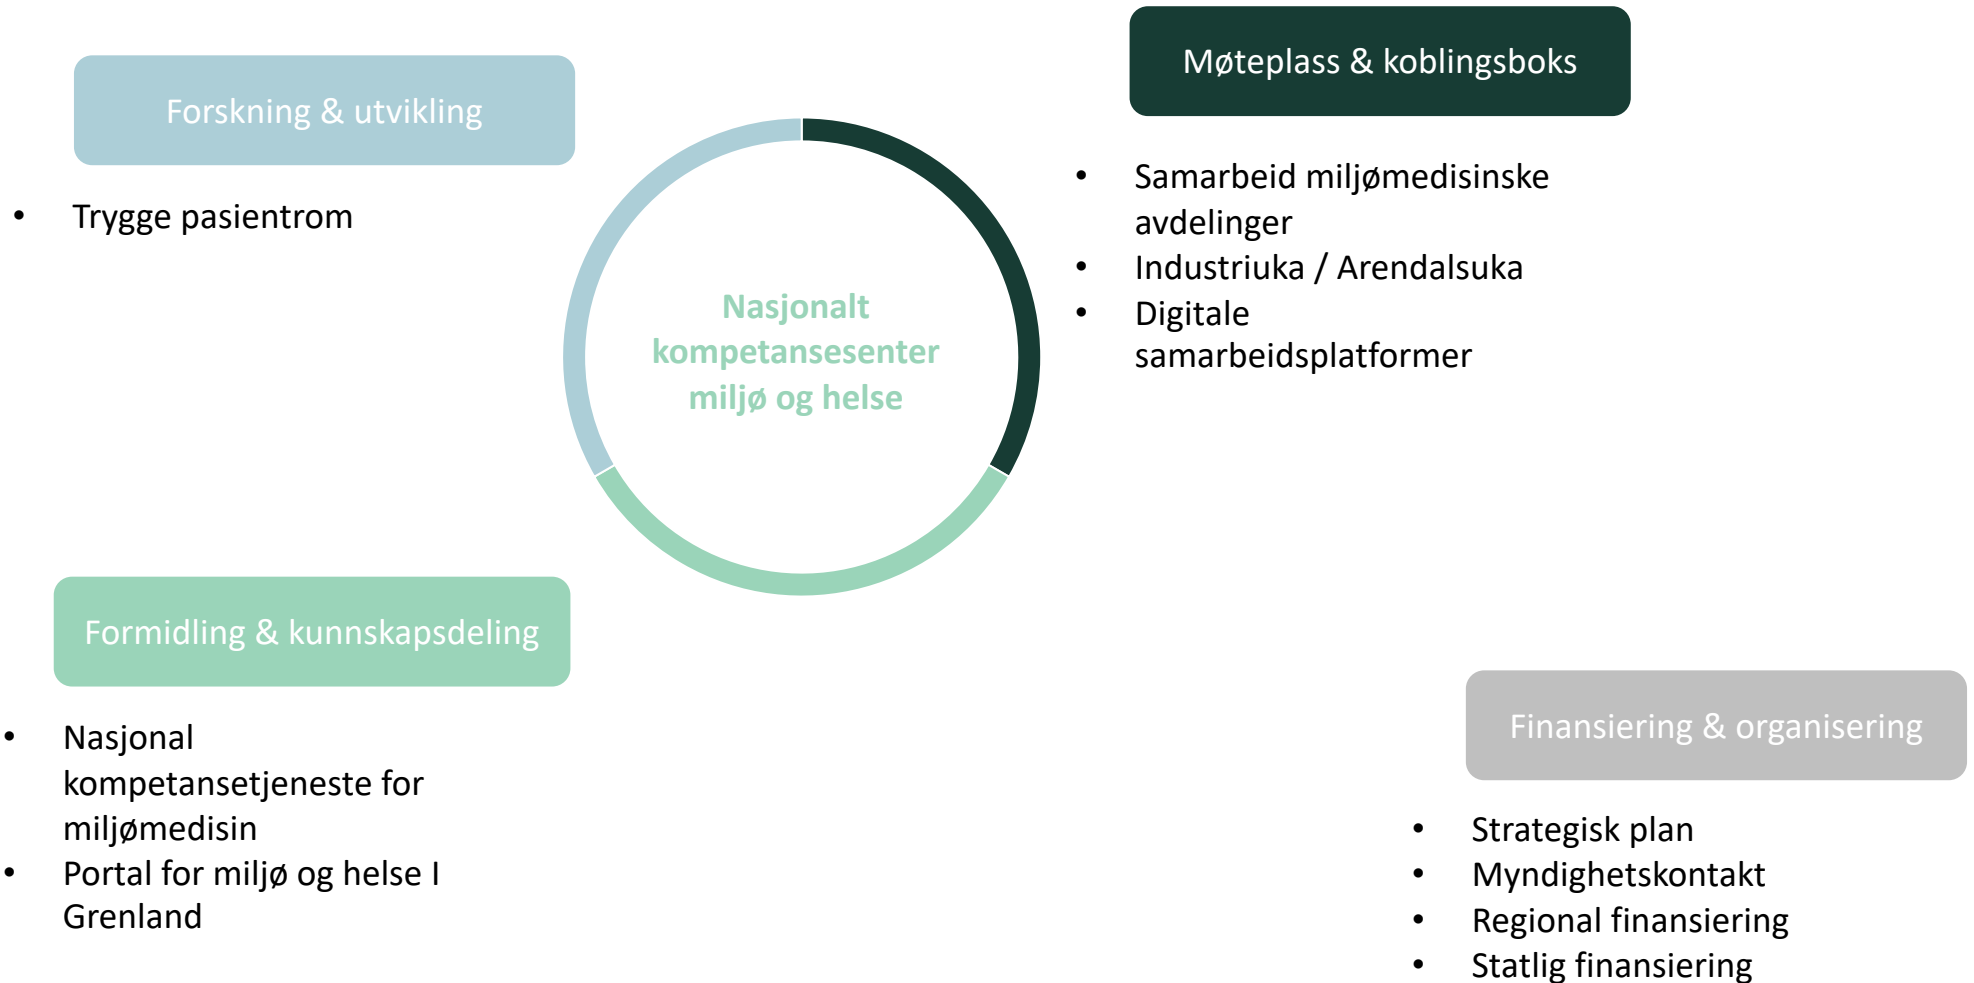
Forskning & utvikling

• Trygge pasientrom

Møteplass & koblingsboks

• Samarbeid miljømedisinske avdelinger
• Industriuka / Arendalsuka
• Digitale samarbeidsplatformer

Nasjonalt kompetansesenter miljø og helse

Formidling & kunnskapsdeling

• Nasjonal kompetansetjeneste for miljømedisin
• Portal for miljø og helse I Grenland

Finansiering & organisering

• Strategisk plan
• Myndighetskontakt
• Regional finansiering
• Statlig finansiering